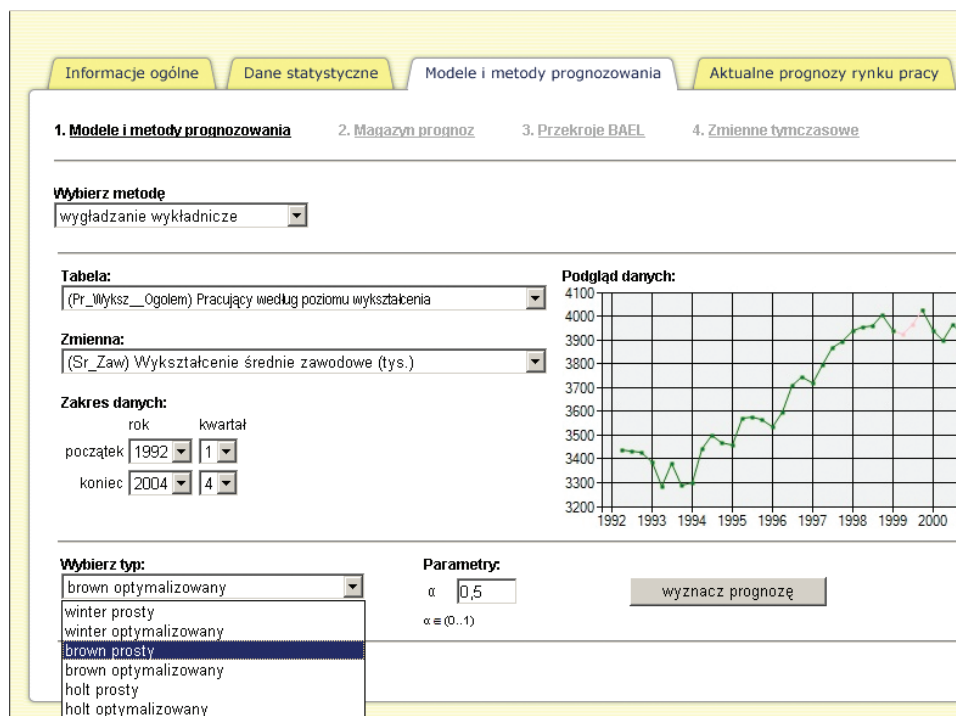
Informacje ogólne | Dane statystyczne | Modele i metody prognozowania | Aktualne prognozy rynku pracy

1. Modele i metody prognozowania    2. Magazyn prognoz    3. Przekroje BAEL    4. Zmienne tymczasowe

Wybierz metodę
wygładzanie wykładnicze

Tabela:
(Pr_Wyksz__Ogolem) Pracujący według poziomu wykształcenia

Zmienna:
(Sr_Zaw) Wykształcenie średnie zawodowe (tys.)

Zakres danych:
rok kwartał
początek 1992 1
koniec 2004 4

Podgląd danych:
4100
4000
3900
3800
3700
3600
3500
3400
3300
3200
1992 1993 1994 1995 1996 1997 1998 1999 2000

Wybierz typ:
brown optymalizowany
winter prosty
winter optymalizowany
brown prosty
brown optymalizowany
holt prosty
holt optymalizowany

Parametry:
α 0,5
α ∈ (0..1)

wyznacz prognozę